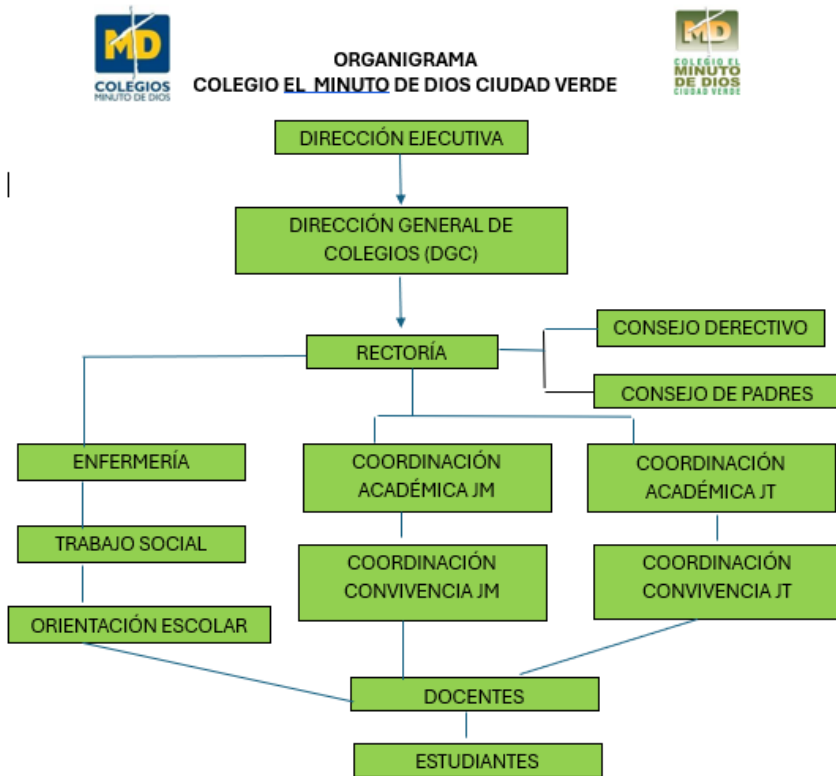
MD
COLEGIOS
MINUTO DE DIOS

ORGANIGRAMA
COLEGIO EL MINUTO DE DIOS CIUDAD VERDE

MD
COLEGIO EL
MINUTO
DE DIOS
CIUDAD VERDE

DIRECCIÓN EJECUTIVA

DIRECCIÓN GENERAL DE COLEGIOS (DGC)

RECTORÍA

CONSEJO DERECTIVO

CONSEJO DE PADRES

ENFERMERÍA

COORDINACIÓN ACADÉMICA JM

COORDINACIÓN ACADÉMICA JT

TRABAJO SOCIAL

COORDINACIÓN CONVIVENCIA JM

COORDINACIÓN CONVIVENCIA JT

ORIENTACIÓN ESCOLAR

DOCENTES

ESTUDIANTES